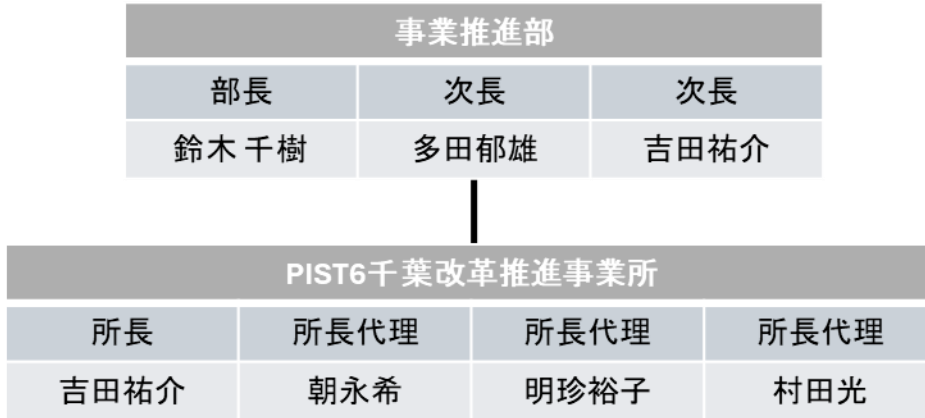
事業推進部

| 部長 | 次長 | 次長 |
|---|---|---|
| 鈴木 千樹 | 多田郁雄 | 吉田祐介 |

PIST6千葉改革推進事業所

| 所長 | 所長代理 | 所長代理 | 所長代理 |
|---|---|---|---|
| 吉田祐介 | 朝永希 | 明珍裕子 | 村田光 |